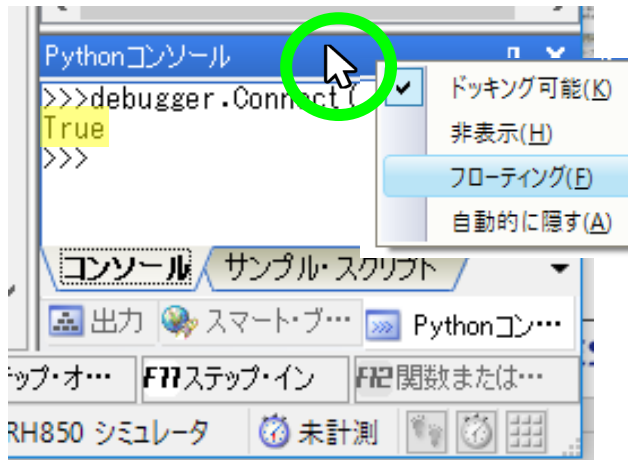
Pythonコンソール

>>>debugger.Connect(
True
>>>

ドッキング可能(K)
非表示(H)
フローティング(F)
自動的に隠す(A)

コンソール
サンプル・スクリプト

出力
スマート・ブ…
Pythonコン…

ップ・オ…
F11ステップ・イン
F12関数または…

RH850 シミュレータ
未計測